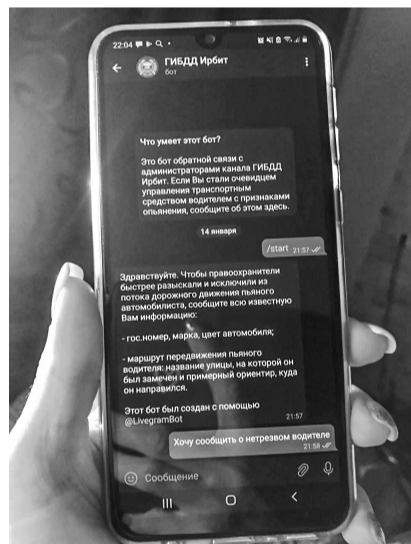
22:04

ГИБДД Ирбит
бот

Что умеет этот бот?

Это бот обратной связи с администраторами канала ГИБДД Ирбит. Если Вы стали очевидцем управления транспортным средством водителем с признаками опьянения, сообщите об этом здесь.

14 января

/start 21:57

Здравствуйте. Чтобы правоохранители быстрее разыскали и исключили из потока дорожного движения пьяного автомобилиста, сообщите всю известную Вам информацию:

- гос.номер, марка, цвет автомобиля;

- маршрут передвижения пьяного водителя: название улицы, на которой он был замечен и примерный ориентир, куда он направился.

Этот бот был создан с помощью @LivegramBot 21:57

Хочу сообщить о нетрезвом водителе 21:58

Сообщение